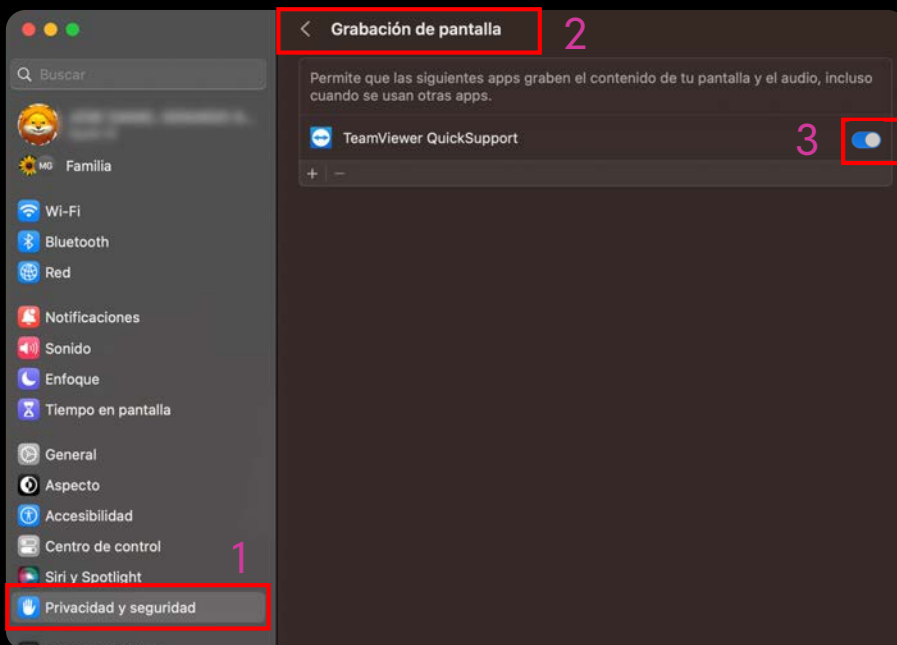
Buscar

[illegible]

MG Familia

Wi-Fi
Bluetooth
Red

Notificaciones
Sonido
Enfoque
Tiempo en pantalla

General
Aspecto
Accesibilidad
Centro de control
Siri y Spotlight
Privacidad y seguridad

1

Grabación de pantalla

2

Permite que las siguientes apps graben el contenido de tu pantalla y el audio, incluso cuando se usan otras apps.

TeamViewer QuickSupport

3

+ −